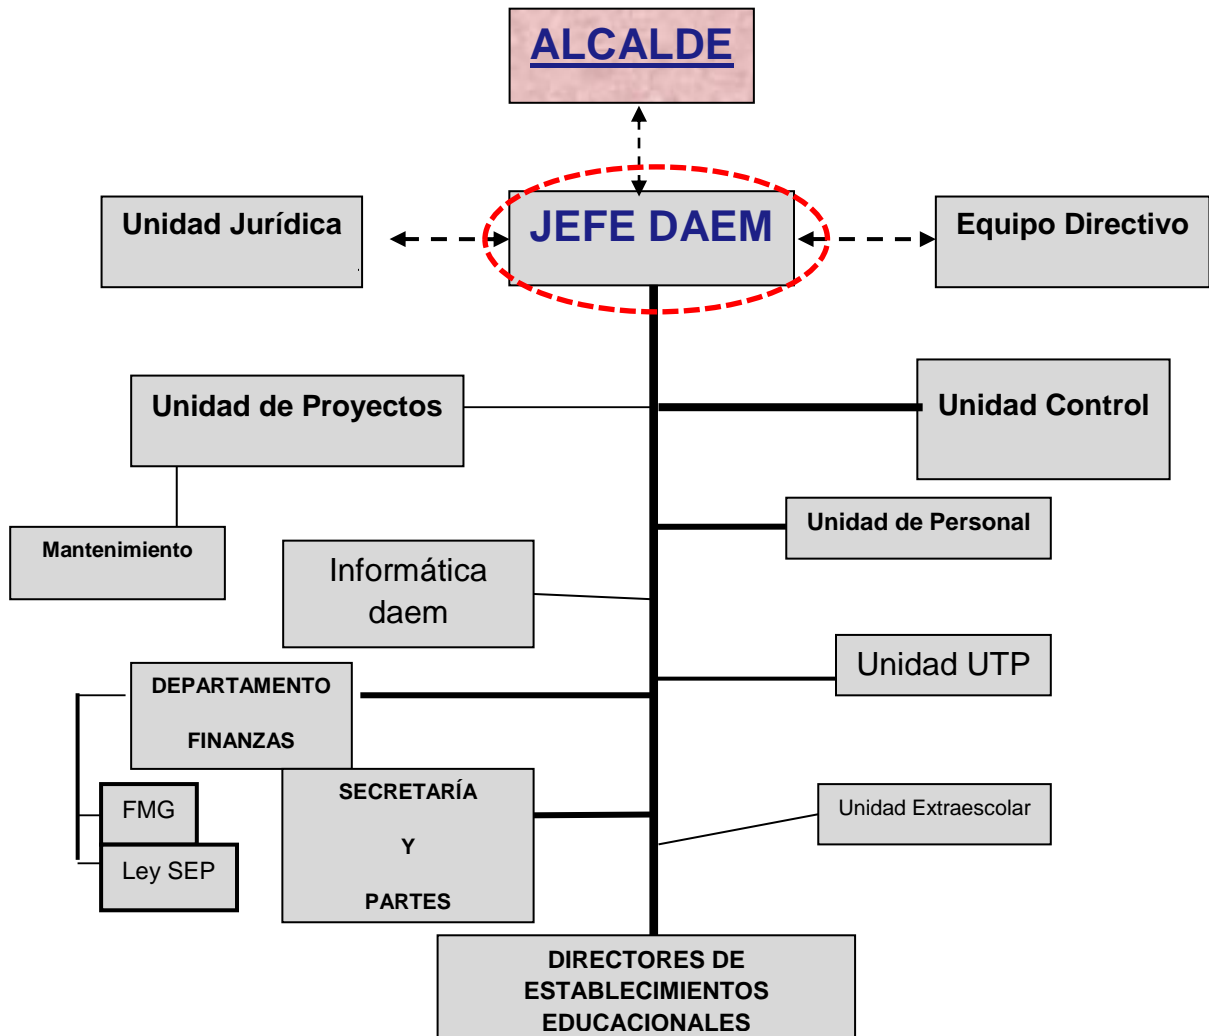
ALCALDE

Unidad Jurídica

JEFE DAEM

Equipo Directivo

Unidad de Proyectos

Unidad Control

Mantenimiento

Unidad de Personal

Informática daem

Unidad UTP

DEPARTAMENTO FINANZAS

FMG

Ley SEP

SECRETARÍA Y PARTES

Unidad Extraescolar

DIRECTORES DE ESTABLECIMIENTOS EDUCACIONALES